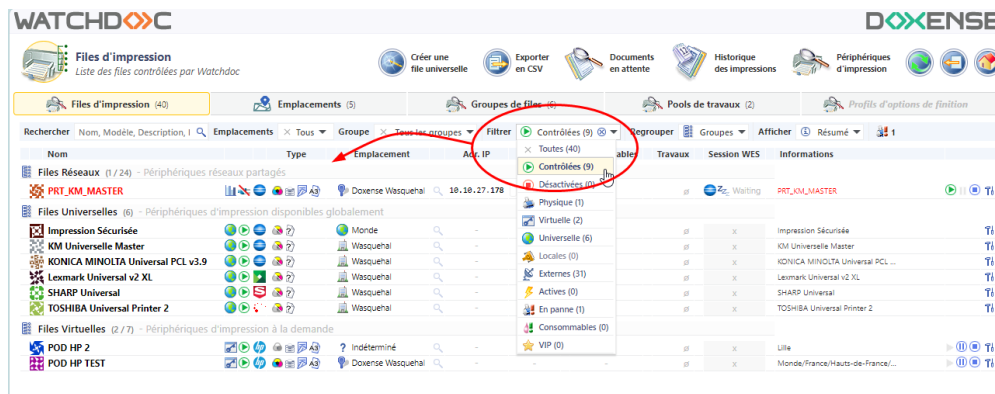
WATCHDOC

DOXENSE

Files d'impression
Liste des files contrôlées par Watchdoc

Créer une file universelle

Exporter en CSV

Documents en attente

Historique des impressions

Périphériques d'impression

Files d'impression (40)

Emplacements (5)

Groupes de files (6)

Pools de travaux (2)

Profils d'options de finition

Rechercher Nom, Modèle, Description, I

Emplacements × Tous

Groupe × Tous les groupes

Filtrer Contrôlées (9)

Regrouper Groupes

Afficher Résumé

1

| Nom | Type | Emplacement | Adr. IP | | Travaux | Session WES | Informations |
|---|---|---|---|---|---|---|---|
| Files Réseaux (1 / 24) - Périphériques réseaux partagés | | | | | | | |
| PRT_KM_MASTER | A3 | Doxense Wasquehal | 10.10.27.178 | | | Waiting | PRT_KM_MASTER |
| Files Universelles (6) - Périphériques d'impression disponibles globalement | | | | | | | |
| Impression Sécurisée | | Monde | - | | | x | Impression Sécurisée |
| KM Universelle Master | | Wasquehal | - | | | x | KM Universelle Master |
| KONICA MINOLTA Universal PCL v3.9 | | Wasquehal | - | | | x | KONICA MINOLTA Universal PCL ... |
| Lexmark Universal v2 XL | | Wasquehal | - | | | x | Lexmark Universal v2 XL |
| SHARP Universal | | Wasquehal | - | | | x | SHARP Universal |
| TOSHIBA Universal Printer 2 | | Wasquehal | - | | | x | TOSHIBA Universal Printer 2 |
| Files Virtuelles (2 / 7) - Périphériques d'impression à la demande | | | | | | | |
| POD HP 2 | | Indéterminé | - | | | | Lille |
| POD HP TEST | | Doxense Wasquehal | - | | | | Monde/France/Hauts-de-France/... |

Toutes (40)
Contrôlées (9)
Désactivées (0)
Physique (1)
Virtuelle (2)
Universelle (6)
Locales (0)
Externes (31)
Actives (0)
En panne (1)
Consommables (0)
VIP (0)